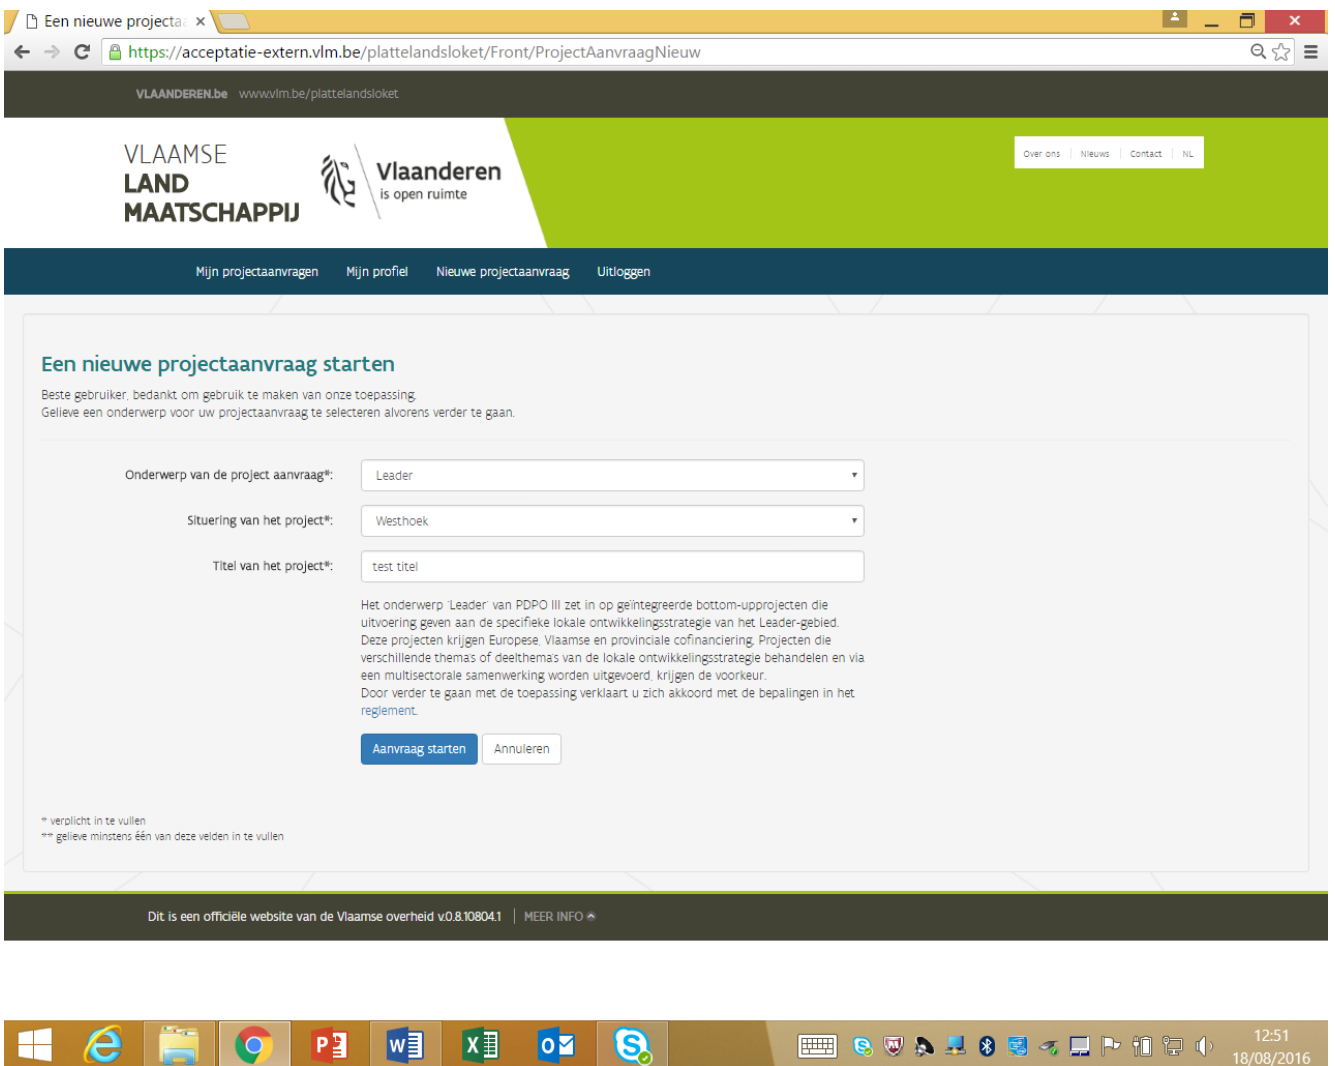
Een nieuwe projecta ×

https://acceptatie-extern.vlm.be/plattelandsloket/Front/ProjectAanvraagNieuw

VLAANDEREN.be www.vlm.be/plattelandsloket

VLAAMSE LAND MAATSCHAPPIJ

Vlaanderen is open ruimte

Over ons | Nieuws | Contact | NL

Mijn projectaanvragen Mijn profiel Nieuwe projectaanvraag Uitloggen

Een nieuwe projectaanvraag starten

Beste gebruiker, bedankt om gebruik te maken van onze toepassing.
Gelieve een onderwerp voor uw projectaanvraag te selecteren alvorens verder te gaan.

| | |
|---|---|
| Onderwerp van de project aanvraag*: | Leader |
| Situering van het project*: | Westhoek |
| Titel van het project*: | test titel |

Het onderwerp 'Leader' van PDPO III zet in op geïntegreerde bottom-upprojecten die uitvoering geven aan de specifieke lokale ontwikkelingsstrategie van het Leader-gebied. Deze projecten krijgen Europese, Vlaamse en provinciale cofinanciering. Projecten die verschillende thema's of deelthema's van de lokale ontwikkelingsstrategie behandelen en via een multisectorale samenwerking worden uitgevoerd, krijgen de voorkeur.
Door verder te gaan met de toepassing verklaart u zich akkoord met de bepalingen in het reglement.

Aanvraag starten Annuleren

* verplicht in te vullen
** gelieve minstens één van deze velden in te vullen

Dit is een officiële website van de Vlaamse overheid v0.8.10804.1 | MEER INFO

12:51
18/08/2016